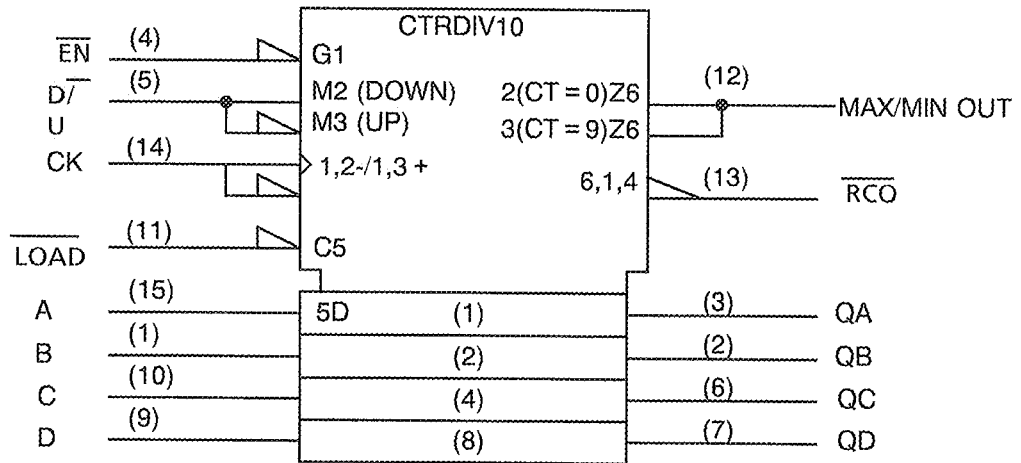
CTRDIV10

$\overline{EN}$ (4) G1

$D/\overline{\ }$ (5) M2 (DOWN)

U M3 (UP)

CK (14) 1,2-/1,3 +

2(CT = 0)Z6 (12) MAX/MIN OUT

3(CT = 9)Z6

6,1,4 (13) $\overline{RCO}$

$\overline{LOAD}$ (11) C5

A (15) 5D (1) (3) QA

B (1) (2) (2) QB

C (10) (4) (6) QC

D (9) (8) (7) QD